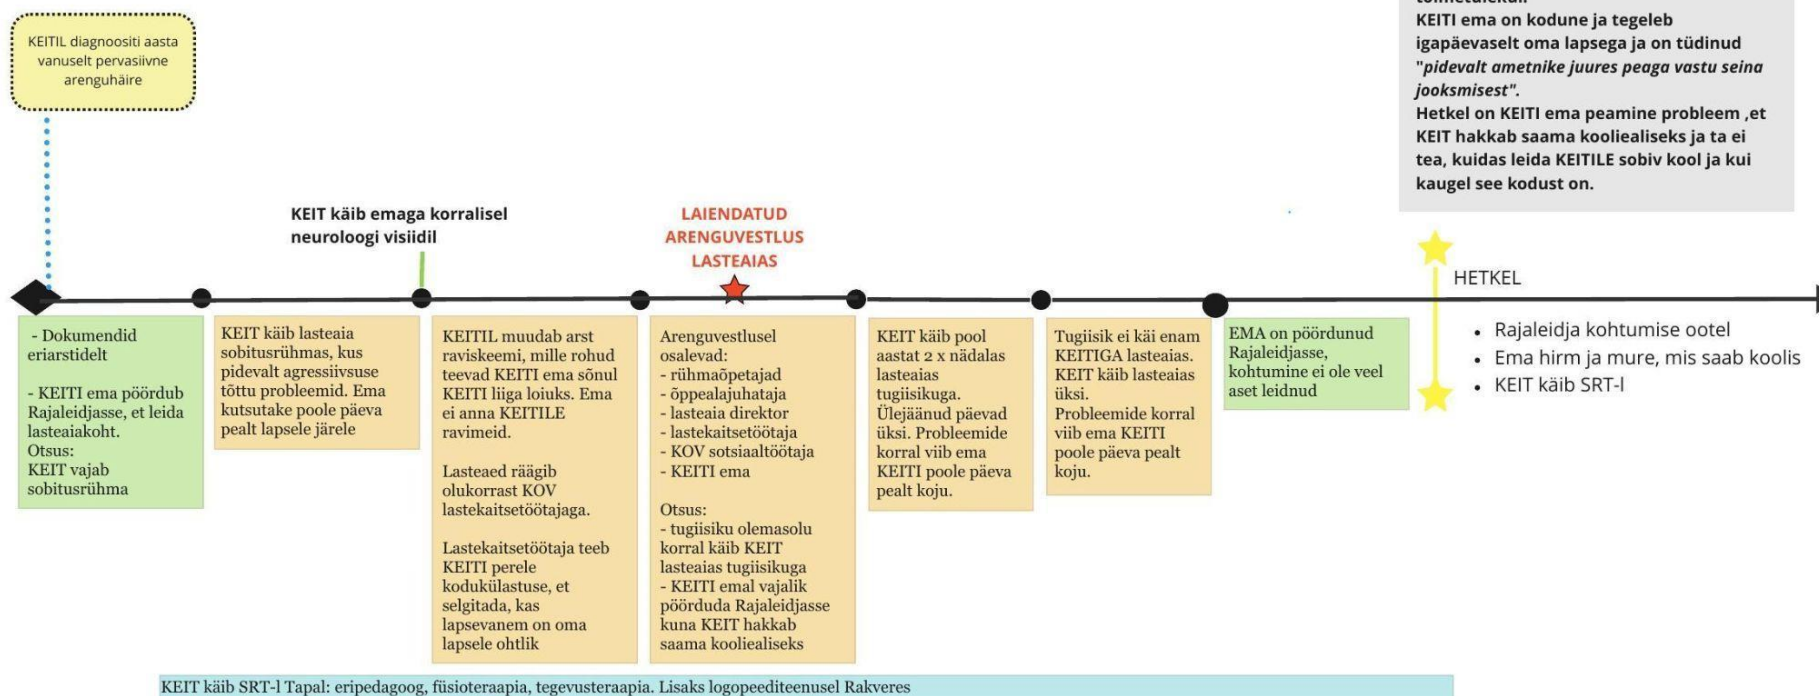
KEITIL diagnoositi aasta vanuselt pervasiivne arenguhäire

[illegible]
KEITI ema on kodune ja tegeleb igapäevaselt oma lapsega ja on tüdinud "pidevalt ametnike juures peaga vastu seina jooksmisest".
Hetkel on KEITI ema peamine probleem ,et KEIT hakkab saama koolealiseks ja ta ei tea, kuidas leida KEITILE sobiv kool ja kui kaugel see kodust on.

KEIT käib emaga korralisel neuroloogi visiidil

LAIENDATUD ARENGUVESTLUS LASTEAIAS

HETKEL

- Dokumendid eriarstidelt

- KEITI ema pöördub Rajaleidjasse, et leida lasteaiakoht.
Otsus:
KEIT vajab sobitusrühma

KEIT käib lasteaia sobitusrühmas, kus pidevalt agressiivsuse tõttu probleemid. Ema kutsutake poole päeva pealt lapsele järele

KEITIL muudab arst raviskeemi, mille rohud teevad KEITI ema sõnul KEITI liiga loiuks. Ema ei anna KEITILE ravimeid.

Lasteaed räägib olukorrast KOV lastekaitsetöötajaga.

Lastekaitsetöötaja teeb KEITI perele kodukülastuse, et selgitada, kas lapsevanem on oma lapsele ohtlik

Arenguvestlusel osalevad:
- rühmaõpetajad
- õppealajuhataja
- lasteaia direktor
- lastekaitsetöötaja
- KOV sotsiaaltöötaja
- KEITI ema

Otsus:
- tugiisiku olemasolu korral käib KEIT lasteaias tugiisikuga
- KEITI emal vajalik pöörduda Rajaleidjasse kuna KEIT hakkab saama koolealiseks

KEIT käib pool aastat 2 x nädalas lasteaias tugiisikuga. Ülejäänud päevad üksi. Probleemide korral viib ema KEITI poole päeva pealt koju.

Tugiisik ei käi enam KEITIGA lasteaias. KEIT käib lasteaias üksi.
Probleemide korral viib ema KEITI poole päeva pealt koju.

EMA on pöördunud Rajaleidjasse, kohtumine ei ole veel aset leidnud

- Rajaleidja kohtumise ootel
- Ema hirm ja mure, mis saab koolis
- KEIT käib SRT-l

KEIT käib SRT-l Tapal: eripedagoog, füsioteraapia, tegevusteraapia. Lisaks logopeediteenusel Rakveres